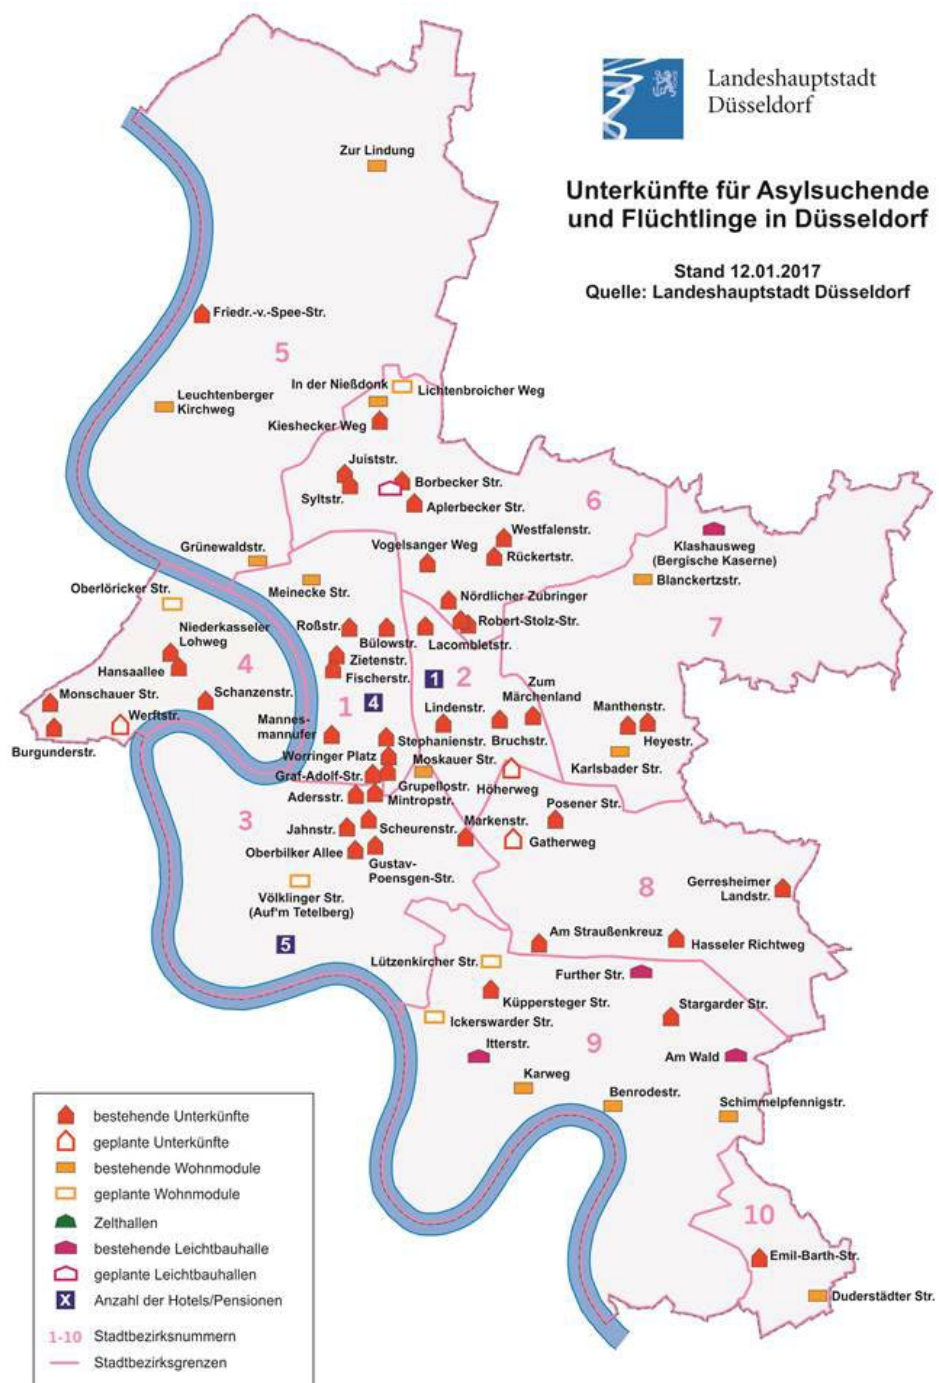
Landeshauptstadt Düsseldorf

Unterkünfte für Asylsuchende und Flüchtlinge in Düsseldorf

Stand 12.01.2017
Quelle: Landeshauptstadt Düsseldorf

Zur Lindung

Friedr.-v.-Spee-Str.

5

In der Nießdonk
Lichtenbroicher Weg
Leuchtenberger Kirchweg
Kieshecker Weg
Juiststr.
Syltstr.
Borbecker Str.
Aplerbecker Str.
6
Westfalenstr.
Rückertstr.
Vogelsanger Weg
Grünewaldstr.
Klashausweg (Bergische Kaserne)
Blanckertzstr.
Oberlöricker Str.
Meinecke Str.
Nördlicher Zubringer
Robert-Stolz-Str.
7
Niederkasseler Lohweg
Roßstr.
Bülowstr.
Lacombletstr.
Zietenstr.
Hansaallee
4
Fischerstr.
1
2
Zum Märchenland
Monschauer Str.
Schanzenstr.
4
Werftstr.
Mannesmannufer
1
Lindenstr.
Manthenstr.
Heyestr.
Burgunderstr.
Stephanienstr.
Bruchstr.
Worringer Platz
Moskauer Str.
Karlsbader Str.
Graf-Adolf-Str.
Grupellostr.
Höherweg
Adersstr.
Mintropstr.
Posener Str.
3
Jahnstr.
Scheurenstr.
Markenstr.
Gatherweg
Oberbilker Allee
Gustav-Poensgen-Str.
8
Gerresheimer Landstr.
Völklinger Str. (Auf'm Tetelberg)
Am Straußenkreuz
Hasseler Richtweg
5
Lützenkircher Str.
Further Str.
Küppersteger Str.
Stargarder Str.
Ickerswarder Str.
Itterstr.
9
Am Wald
Karweg
Benrodestr.
Schimmelpfennigstr.
10
Emil-Barth-Str.
Duderstädter Str.

bestehende Unterkünfte
geplante Unterkünfte
bestehende Wohnmodule
geplante Wohnmodule
Zelthallen
bestehende Leichtbauhalle
geplante Leichtbauhallen
X Anzahl der Hotels/Pensionen
1-10 Stadtbezirksnummern
Stadtbezirksgrenzen